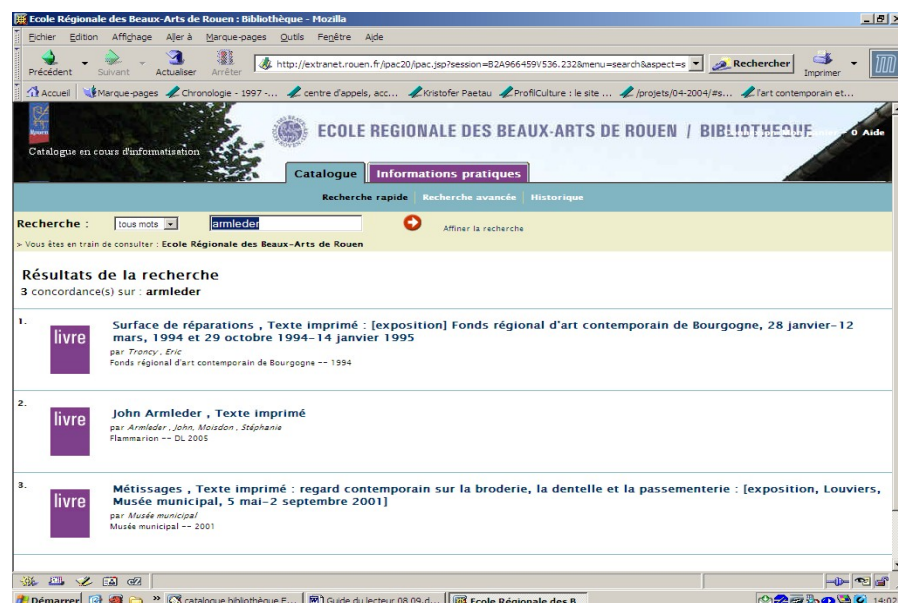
Ecole Régionale des Beaux-Arts de Rouen : Bibliothèque - Mozilla

Fichier Edition Affichage Aller à Marque-pages Outils Fenêtre Aide

Précédent Suivant Actualiser Arrêter http://extranet.rouen.fr/ipac20/ipac.jsp?session=B2A966459V536.232&menu=search&aspect=s Rechercher Imprimer

Accueil Marque-pages Chronologie - 1997 -... centre d'appels, acc... Kristofer Paetau ProfilCulture : le site ... /projets/04-2004/#s... l'art contemporain et...

Rouen

Catalogue en cours d'informatisation

ECOLE REGIONALE DES BEAUX-ARTS DE ROUEN / BIBLIOTHEQUE

0 Aide

Catalogue Informations pratiques

Recherche rapide | Recherche avancée | Historique

Recherche : tous mots armleder Affiner la recherche

> Vous êtes en train de consulter : Ecole Régionale des Beaux-Arts de Rouen

Résultats de la recherche

3 concordance(s) sur : armleder

1. livre Surface de réparations , Texte imprimé : [exposition] Fonds régional d'art contemporain de Bourgogne, 28 janvier-12 mars, 1994 et 29 octobre 1994-14 janvier 1995
par Troncy , Eric
Fonds régional d'art contemporain de Bourgogne -- 1994

2. livre John Armleder , Texte imprimé
par Armleder , John, Moisdon , Stéphanie
Flammarion -- DL 2005

3. livre Métissages , Texte imprimé : regard contemporain sur la broderie, la dentelle et la passementerie : [exposition, Louviers, Musée municipal, 5 mai-2 septembre 2001]
par Musée municipal
Musée municipal -- 2001

Démarrer catalogue bibliothèque E... Guide du lecteur 08.09.d... Ecole Régionale des B... 14:02